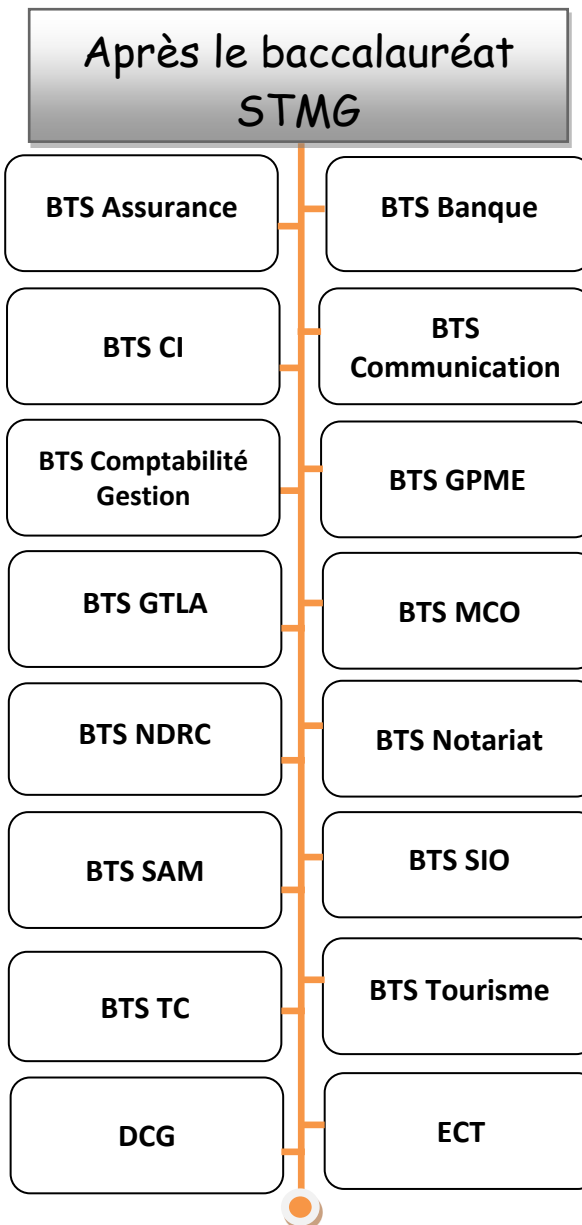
Après le baccalauréat STMG

BTS Assurance

BTS Banque

BTS CI

BTS Communication

BTS Comptabilité Gestion

BTS GPME

BTS GTLA

BTS MCO

BTS NDRC

BTS Notariat

BTS SAM

BTS SIO

BTS TC

BTS Tourisme

DCG

ECT